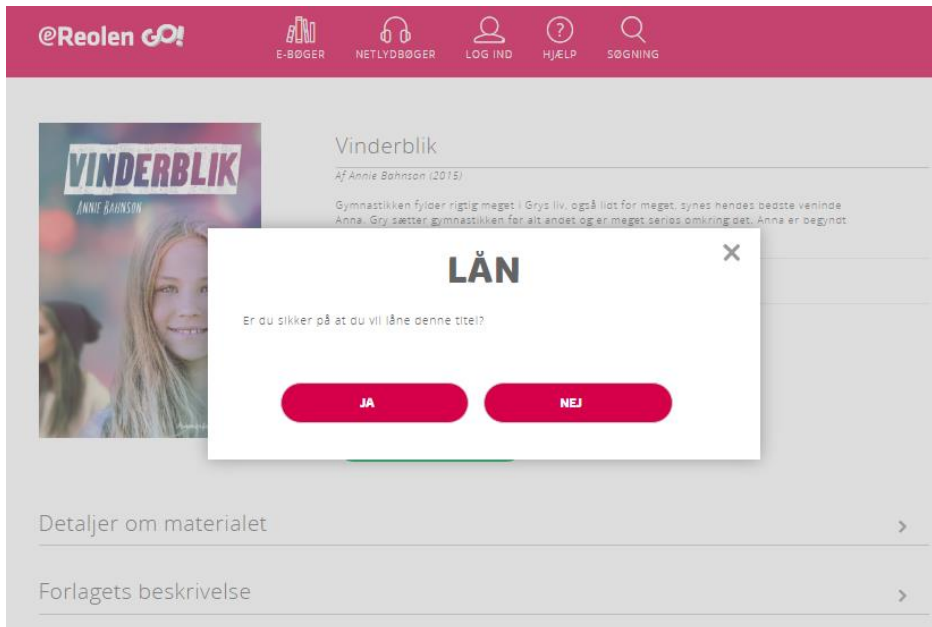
eReolen GO!

E-BØGER NETLYDBØGER LOG IND HJÆLP SØGNING

VINDERBLIK
ANNIE BAHNSON

Vinderblik

Af Annie Bahnson (2015)

Gymnastikken fylder rigtig meget i Grys liv, også lidt for meget, synes hendes bedste veninde Anna. Gry sætter gymnastikken for alt andet og er meget seriøs omkring det. Anna er begyndt

LÅN

×

Er du sikker på at du vil låne denne titel?

JA

NEJ

Detaljer om materialet

Forlagets beskrivelse